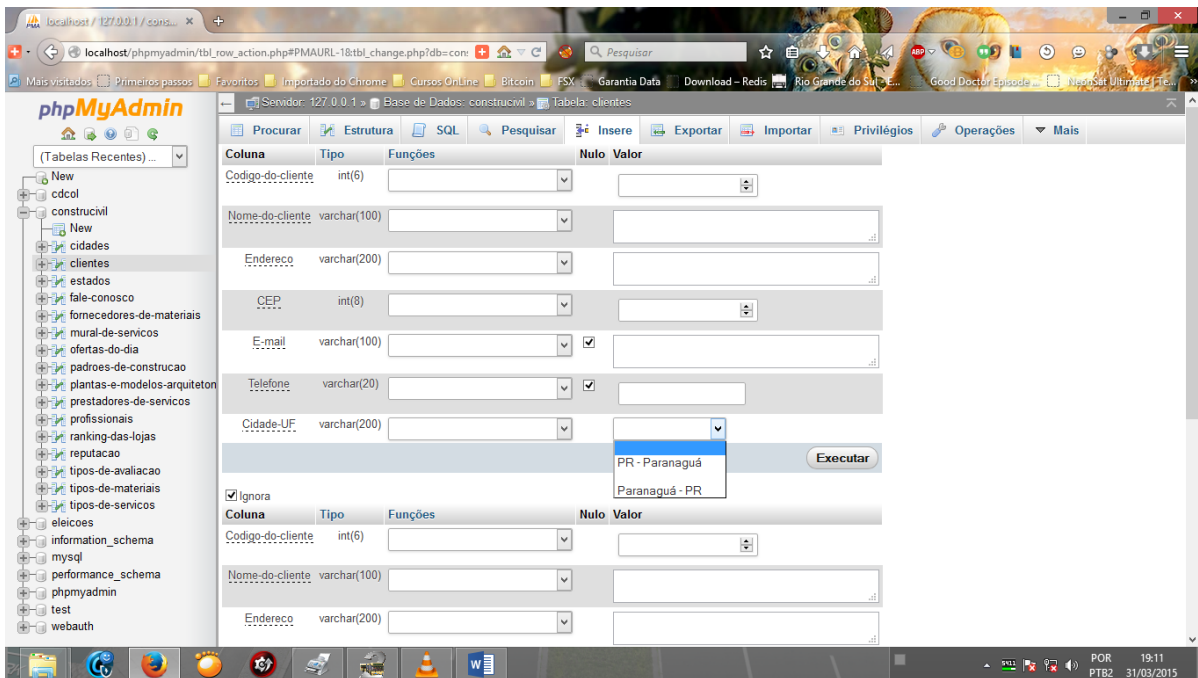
localhost / 127.0.0.1 / cons... ×

localhost/phpmyadmin/tbl_row_action.php#PMAURL-18:tbl_change.php?db=con:

Pesquisar

Mais visitados  Primeiros passos  Favoritos  Importado do Chrome  Cursos OnLine  Bitcoin  FSX  Garantia Data  Download – Redis  Rio Grande do Sul - E...  Good Doctor Episode...  NeonSat Ultimate | Te...

phpMyAdmin

(Tabelas Recentes) ...

New
cdcol
construcivil
New
cidades
clientes
estados
fale-conosco
fornecedores-de-materiais
mural-de-servicos
ofertas-do-dia
padroes-de-construcao
plantas-e-modelos-arquiteton
prestadores-de-servicos
profissionais
ranking-das-lojas
reputacao
tipos-de-avaliacao
tipos-de-materiais
tipos-de-servicos
eleicoes
information_schema
mysql
performance_schema
phpmyadmin
test
webauth

Servidor: 127.0.0.1 » Base de Dados: construcivil » Tabela: clientes

Procurar  Estrutura  SQL  Pesquisar  Insere  Exportar  Importar  Privilégios  Operações  Mais

| Coluna | Tipo | Funções | Nulo | Valor |
|---|---|---|---|---|
| Codigo-do-cliente | int(6) | | | |
| Nome-do-cliente | varchar(100) | | | |
| Endereco | varchar(200) | | | |
| CEP | int(8) | | | |
| E-mail | varchar(100) | | ☑ | |
| Telefone | varchar(20) | | ☑ | |
| Cidade-UF | varchar(200) | | | |

PR - Paranaguá
Paranaguá - PR

Executar

Ignora

| Coluna | Tipo | Funções | Nulo | Valor |
|---|---|---|---|---|
| Codigo-do-cliente | int(6) | | | |
| Nome-do-cliente | varchar(100) | | | |
| Endereco | varchar(200) | | | |

POR PTB2 19:11 31/03/2015